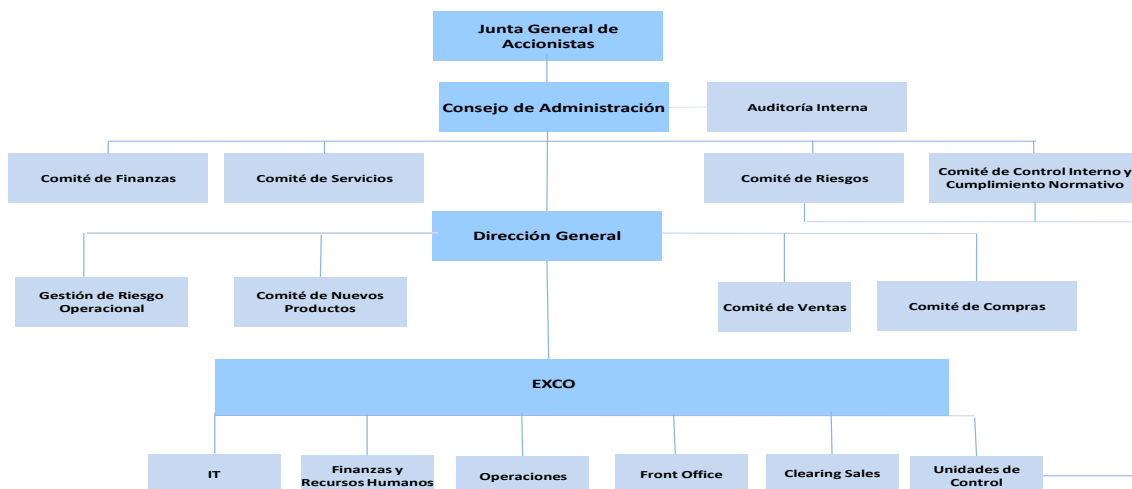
Junta General de Accionistas

Consejo de Administración

Auditoría Interna

Comité de Finanzas

Comité de Servicios

Comité de Riesgos

Comité de Control Interno y Cumplimiento Normativo

Dirección General

Gestión de Riesgo Operacional

Comité de Nuevos Productos

Comité de Ventas

Comité de Compras

EXCO

IT

Finanzas y Recursos Humanos

Operaciones

Front Office

Clearing Sales

Unidades de Control